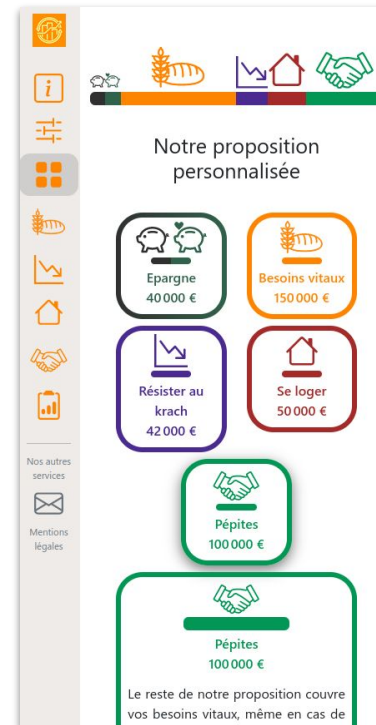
Nos autres services

Mentions légales

Notre proposition personnalisée

Epargne
40 000 €

Besoins vitaux
150 000 €

Résister au krach
42 000 €

Se loger
50 000 €

Pépites
100 000 €

Pépites
100 000 €

Le reste de notre proposition couvre vos besoins vitaux, même en cas de